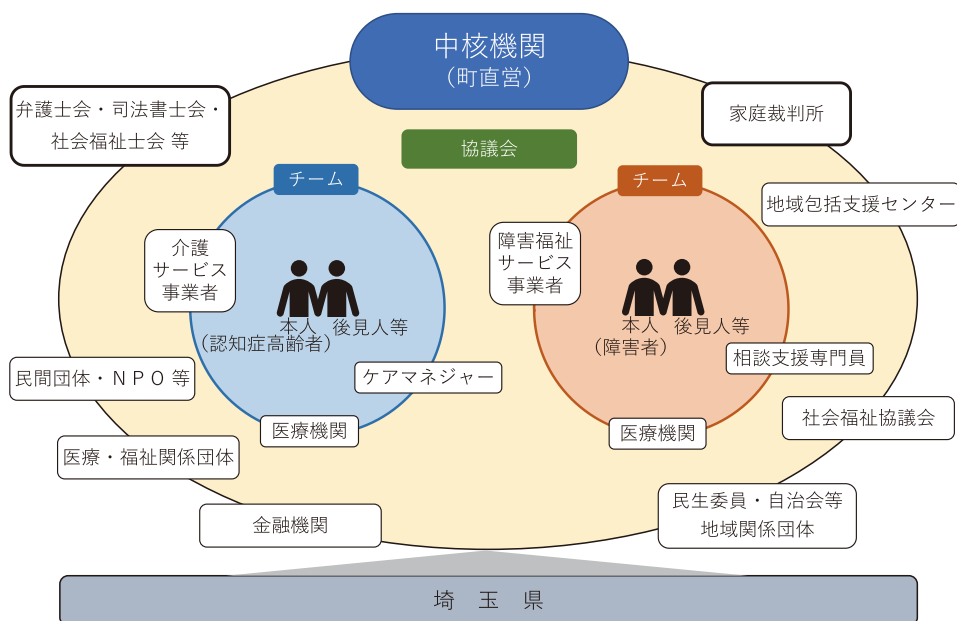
中核機関
（町直営）

弁護士会・司法書士会・
社会福祉士会 等

家庭裁判所

協議会

チーム

チーム

地域包括支援センター

介護
サービス
事業者

本人　後見人等
（認知症高齢者）

障害福祉
サービス
事業者

本人　後見人等
（障害者）

相談支援専門員

民間団体・ＮＰＯ等

ケアマネジャー

社会福祉協議会

医療機関

医療機関

医療・福祉関係団体

民生委員・自治会等
地域関係団体

金融機関

埼　玉　県